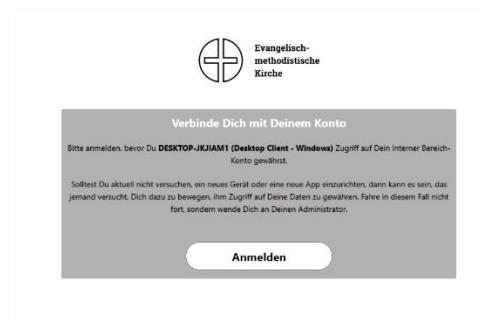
Evangelisch-methodistische Kirche

Verbinde Dich mit Deinem Konto

Bitte anmelden, bevor Du **DESKTOP-JKJIAM1 (Desktop Client - Windows)** Zugriff auf Dein Interner Bereich-Konto gewährst.

Solltest Du aktuell nicht versuchen, ein neues Gerät oder eine neue App einzurichten, dann kann es sein, das jemand versucht, Dich dazu zu bewegen, ihm Zugriff auf Deine Daten zu gewähren. Fahre in diesem Fall nicht fort, sondern wende Dich an Deinen Administrator.

Anmelden